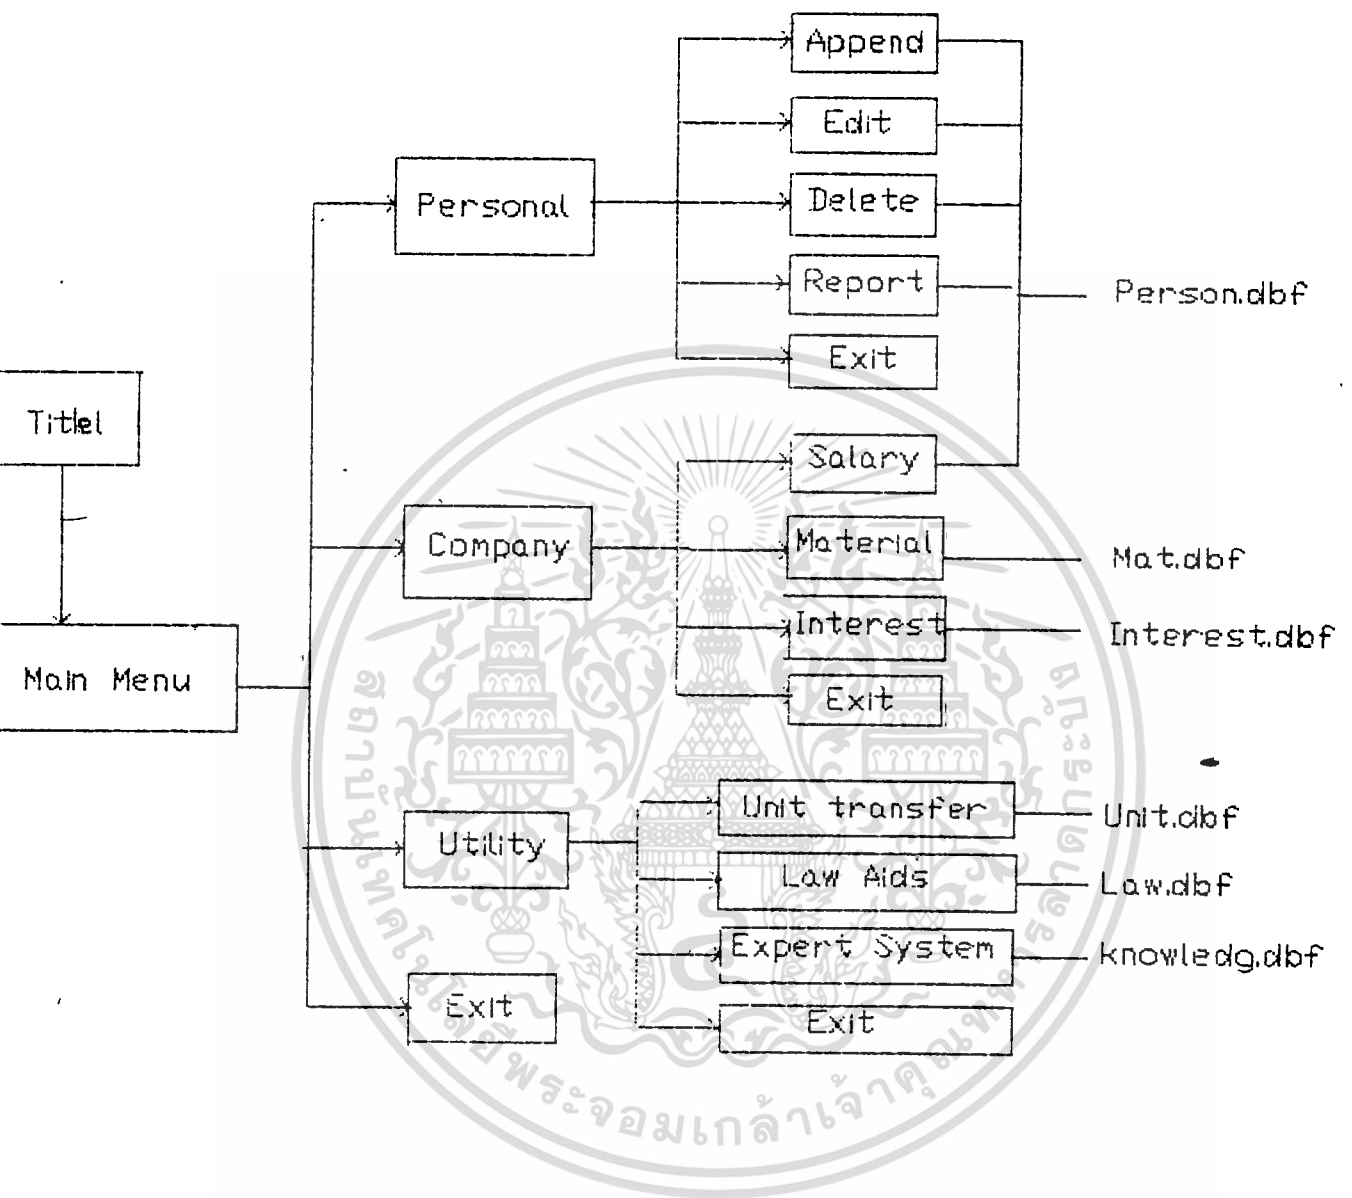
Append
Edit
Delete
Report
Exit
Salary
Material
Interest
Exit
Unit transfer
Law Aids
Expert System
Exit

Titlel
Main Menu
Personal
Company
Utility
Exit

Person.dbf
Mat.dbf
Interest.dbf
Unit.dbf
Law.dbf
knowledg.dbf

สถาบันเทคโนโลยีพระจอมเกล้าเจ้าคุณทหารลาดกระบัง